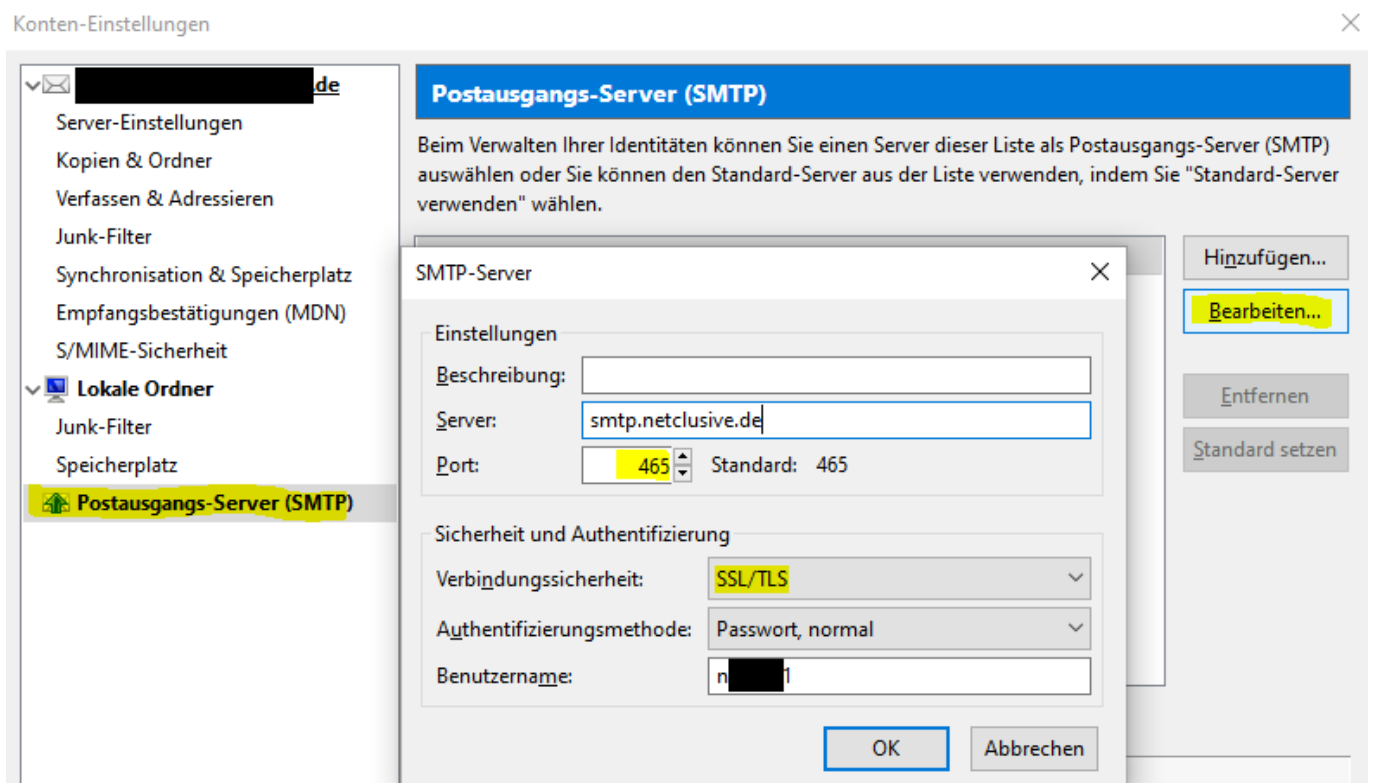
Konten-Einstellungen

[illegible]de
Server-Einstellungen
Kopien & Ordner
Verfassen & Adressieren
Junk-Filter
Synchronisation & Speicherplatz
Empfangsbestätigungen (MDN)
S/MIME-Sicherheit
Lokale Ordner
Junk-Filter
Speicherplatz
Postausgangs-Server (SMTP)

Postausgangs-Server (SMTP)

Beim Verwalten Ihrer Identitäten können Sie einen Server dieser Liste als Postausgangs-Server (SMTP) auswählen oder Sie können den Standard-Server aus der Liste verwenden, indem Sie "Standard-Server verwenden" wählen.

Hinzufügen...
Bearbeiten...
Entfernen
Standard setzen

SMTP-Server

Einstellungen
Beschreibung:
Server: smtp.netclusive.de
Port: 465 Standard: 465

Sicherheit und Authentifizierung
Verbindungssicherheit: SSL/TLS
Authentifizierungsmethode: Passwort, normal
Benutzername: n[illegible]1

OK
Abbrechen